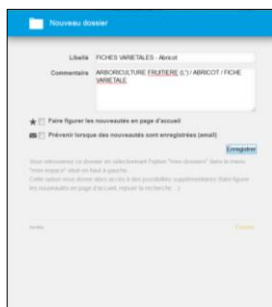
Nouveau dossier

Libellé FICHES VARIETALES - Abricot

Commentaire ARBORICULTURE FRUITIERE (L') / ABRICOT / FICHE VARIETALE

Faire figurer les nouveautés en page d'accueil

Prévenir lorsque des nouveautés sont enregistrées (email)

Enregistrer

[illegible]

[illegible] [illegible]